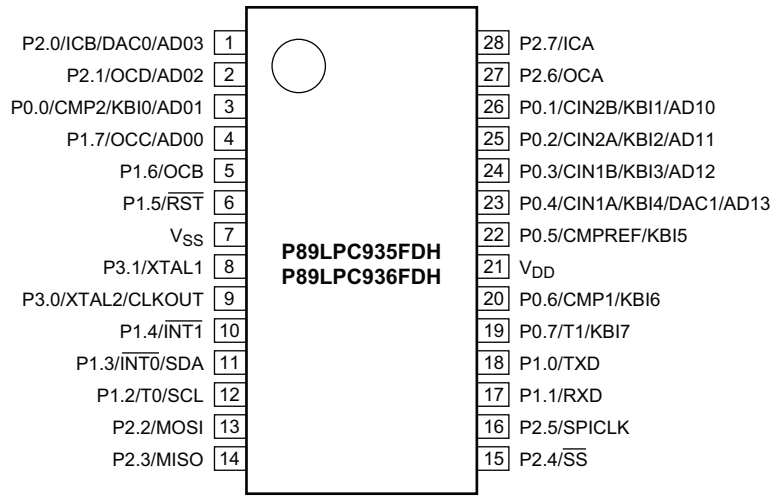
P2.0/ICB/DAC0/AD03 1
P2.1/OCD/AD02 2
P0.0/CMP2/KBI0/AD01 3
P1.7/OCC/AD00 4
P1.6/OCB 5
P1.5/$\overline{RST}$ 6
$V_{SS}$ 7
P3.1/XTAL1 8
P3.0/XTAL2/CLKOUT 9
P1.4/$\overline{INT1}$ 10
P1.3/$\overline{INT0}$/SDA 11
P1.2/T0/SCL 12
P2.2/MOSI 13
P2.3/MISO 14

P89LPC935FDH
P89LPC936FDH

28 P2.7/ICA
27 P2.6/OCA
26 P0.1/CIN2B/KBI1/AD10
25 P0.2/CIN2A/KBI2/AD11
24 P0.3/CIN1B/KBI3/AD12
23 P0.4/CIN1A/KBI4/DAC1/AD13
22 P0.5/CMPREF/KBI5
21 $V_{DD}$
20 P0.6/CMP1/KBI6
19 P0.7/T1/KBI7
18 P1.0/TXD
17 P1.1/RXD
16 P2.5/SPICLK
15 P2.4/$\overline{SS}$